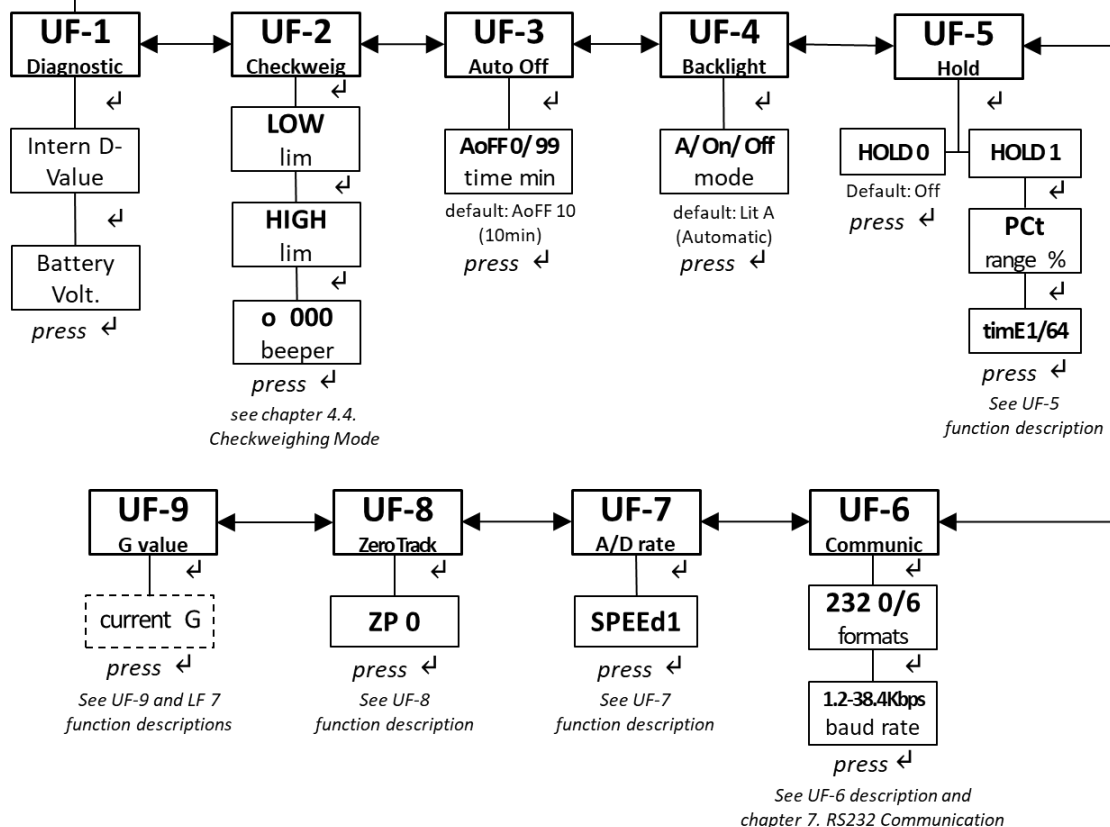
UF-1
Diagnostic
↵
Intern D-Value
↵
Battery Volt.
press ↵

UF-2
Checkweig
↵
LOW
lim
↵
HIGH
lim
↵
o 000
beeper
press ↵
see chapter 4.4. Checkweighing Mode

UF-3
Auto Off
↵
AoFF 0/ 99
time min
default: AoFF 10 (10min)
press ↵

UF-4
Backlight
↵
A/ On/ Off
mode
default: Lit A (Automatic)
press ↵

UF-5
Hold
↵
HOLD 0
Default: Off
press ↵
HOLD 1
↵
PCt
range %
↵
timE1/64
press ↵
See UF-5 function description

UF-9
G value
↵
current G
press ↵
See UF-9 and LF 7 function descriptions

UF-8
Zero Track
↵
ZP 0
press ↵
See UF-8 function description

UF-7
A/D rate
↵
SPEEd1
press ↵
See UF-7 function description

UF-6
Communic
↵
232 0/6
formats
↵
1.2-38.4Kbps
baud rate
press ↵
See UF-6 description and chapter 7. RS232 Communication